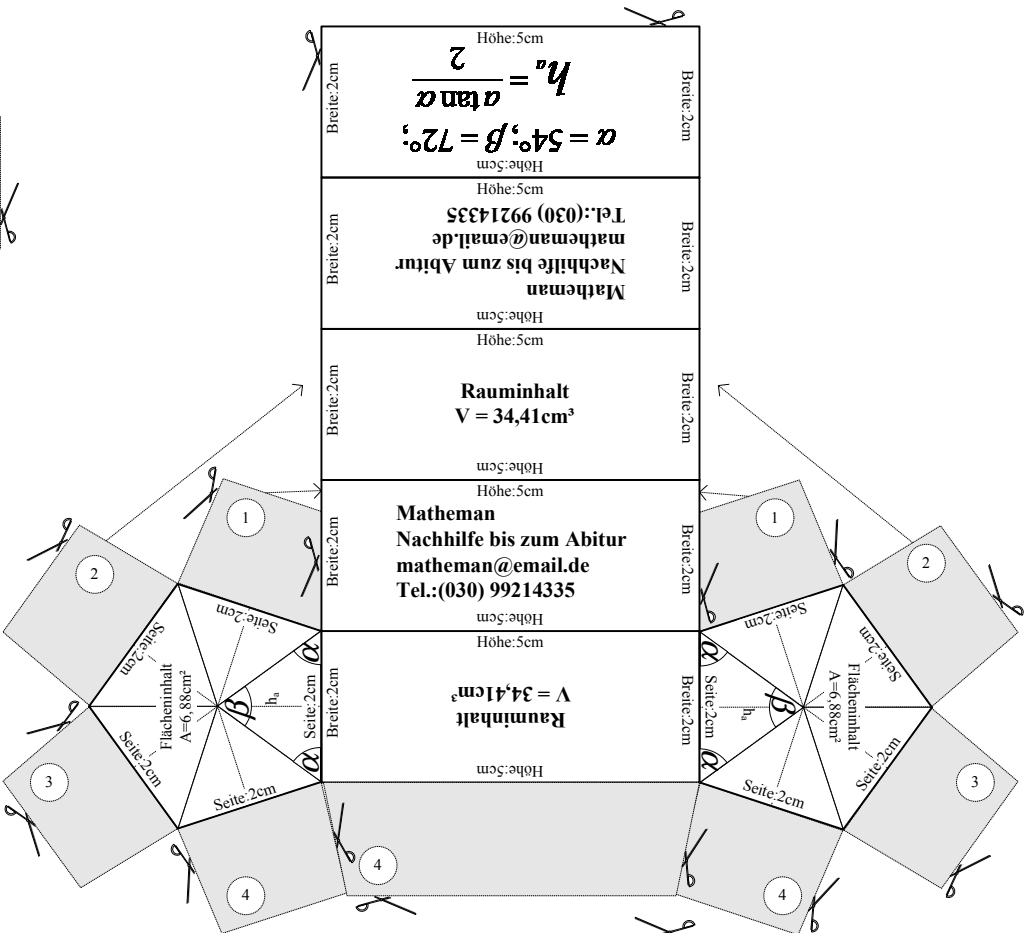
Höhe:5cm
Breite:2cm
$h_a = \frac{a \tan \alpha}{2}$
$\alpha = 54°; \beta = 72°;$
Breite:2cm
Höhe:5cm

Höhe:5cm
Breite:2cm
Matheman
Nachhilfe bis zum Abitur
matheman@email.de
Tel.:(030) 99214335
Breite:2cm
Höhe:5cm

Höhe:5cm
Breite:2cm
Rauminhalt
V = 34,41cm³
Breite:2cm
Höhe:5cm

Höhe:5cm
Breite:2cm
Matheman
Nachhilfe bis zum Abitur
matheman@email.de
Tel.:(030) 99214335
Breite:2cm
Höhe:5cm

Höhe:5cm
Breite:2cm
Rauminhalt
V = 34,41cm³
Breite:2cm
Höhe:5cm

1
2
Seite:2cm
Seite:2cm
Flächeninhalt
A=6,88cm²
$\beta$
$h_a$
Seite:2cm
$\alpha$
$\alpha$
Seite:2cm
Seite:2cm
3
4

1
2
Seite:2cm
Seite:2cm
Flächeninhalt
A=6,88cm²
$\beta$
$h_a$
Seite:2cm
$\alpha$
$\alpha$
Seite:2cm
Seite:2cm
3
4

4